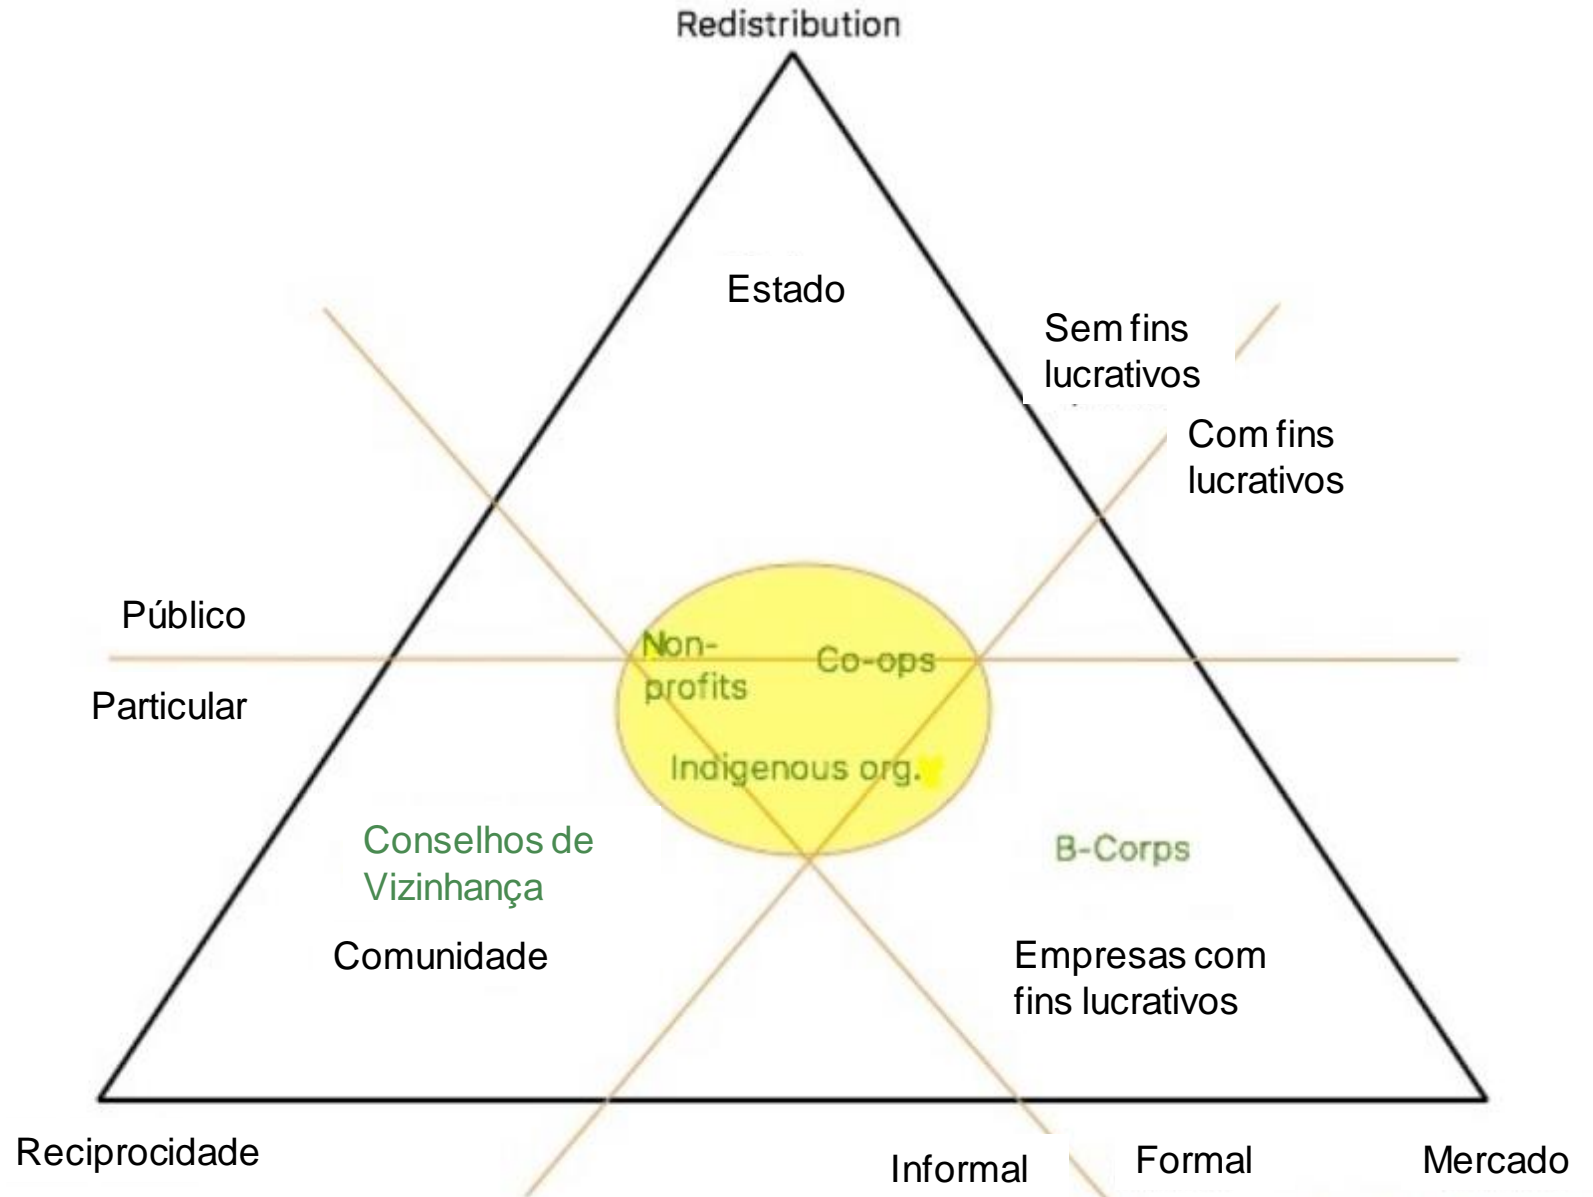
Redistribution

Estado

Sem fins lucrativos

Com fins lucrativos

Público

Particular

Non-profits

Co-ops

Indigenous org.

Conselhos de Vizinhança

B-Corps

Comunidade

Empresas com fins lucrativos

Reciprocidade

Informal

Formal

Mercado